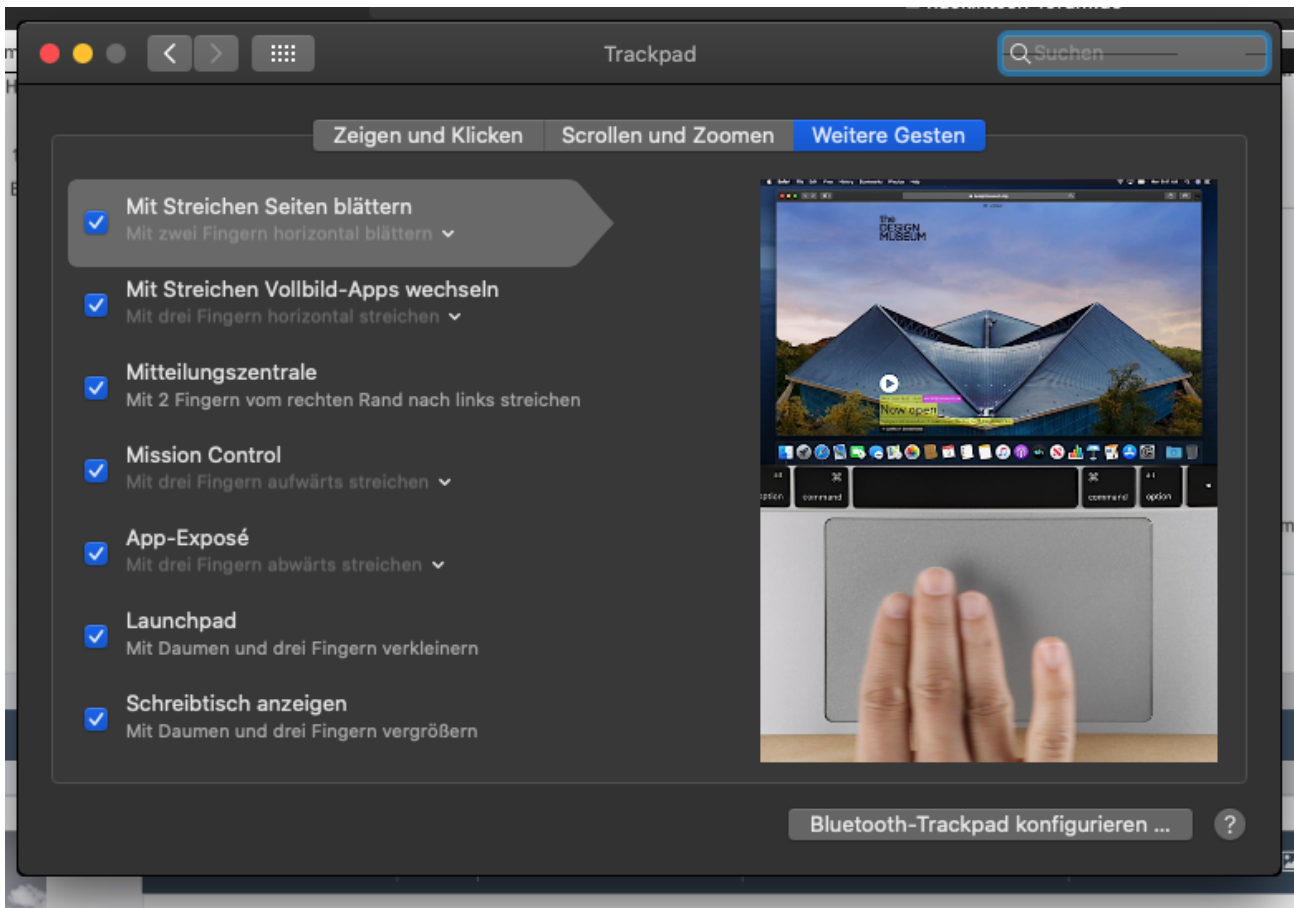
Trackpad

Suchen

Zeigen und Klicken | Scrollen und Zoomen | Weitere Gesten

Mit Streichen Seiten blättern
Mit zwei Fingern horizontal blättern

Mit Streichen Vollbild-Apps wechseln
Mit drei Fingern horizontal streichen

Mitteilungszentrale
Mit 2 Fingern vom rechten Rand nach links streichen

Mission Control
Mit drei Fingern aufwärts streichen

App-Exposé
Mit drei Fingern abwärts streichen

Launchpad
Mit Daumen und drei Fingern verkleinern

Schreibtisch anzeigen
Mit Daumen und drei Fingern vergrößern

the DESIGN MUSEUM

Now open

option

command

command

option

Bluetooth-Trackpad konfigurieren ...

?